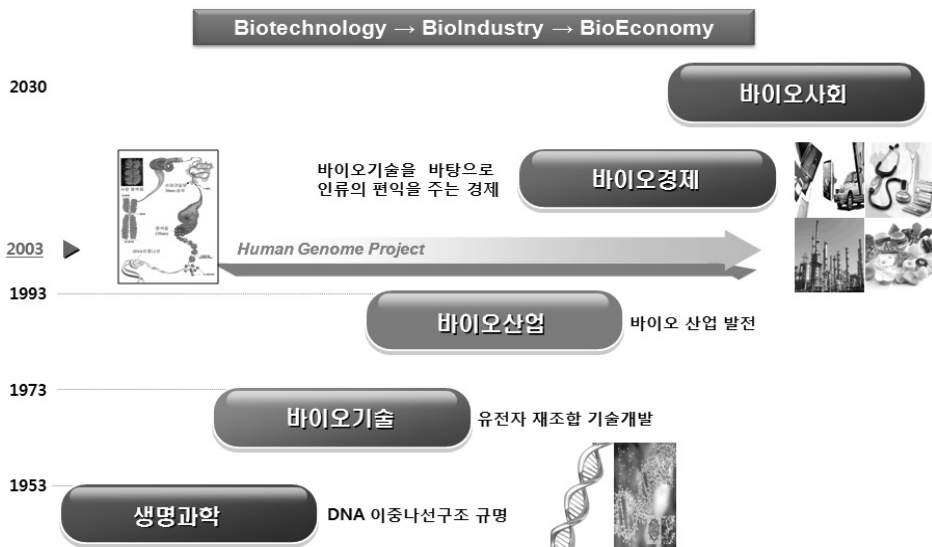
Biotechnology → BioIndustry → BioEconomy

2030

바이오사회

바이오기술을 바탕으로 인류의 편익을 주는 경제

바이오경제

2003

Human Genome Project

1993

바이오산업

바이오 산업 발전

1973

바이오기술

유전자 재조합 기술개발

1953

생명과학

DNA 이중나선구조 규명